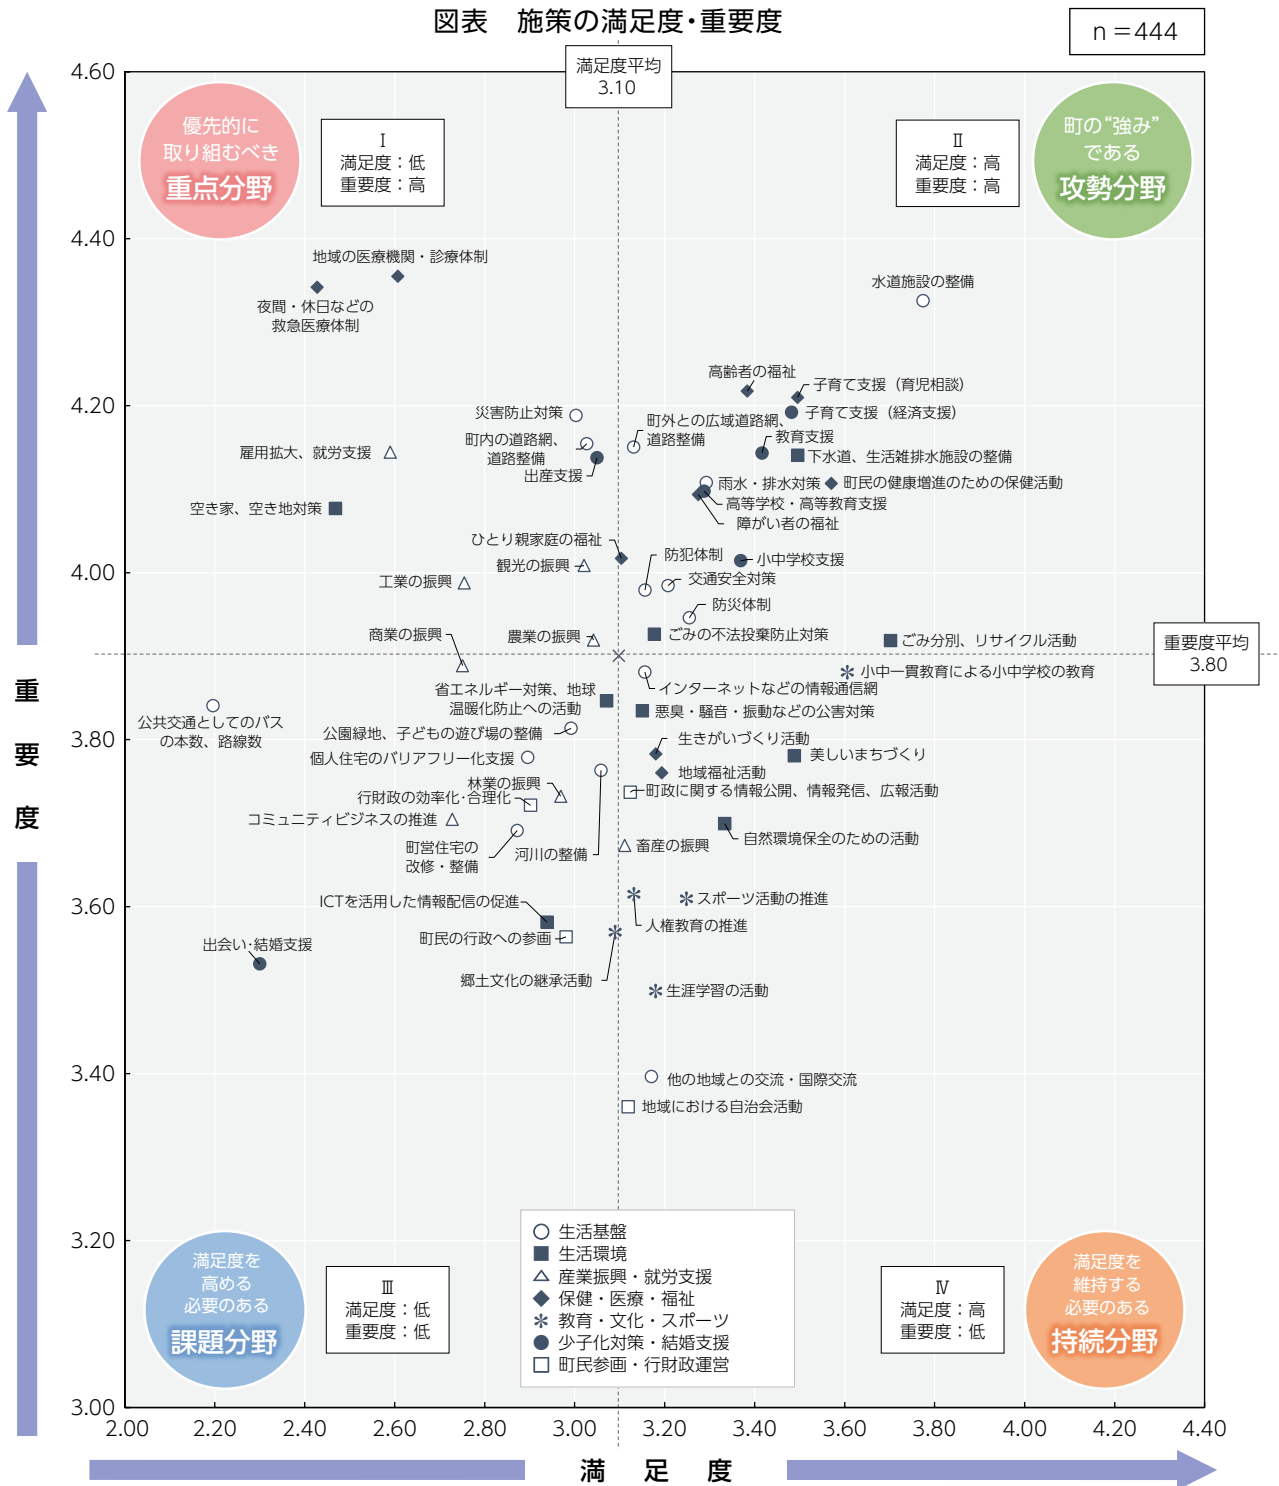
図表　施策の満足度・重要度

n＝444

満足度平均 3.10

重要度平均 3.80

優先的に取り組むべき 重点分野

Ⅰ 満足度：低 重要度：高

Ⅱ 満足度：高 重要度：高

町の“強み”である 攻勢分野

満足度を高める必要のある 課題分野

Ⅲ 満足度：低 重要度：低

Ⅳ 満足度：高 重要度：低

満足度を維持する必要のある 持続分野

4.60
4.40
4.20
4.00
3.80
3.60
3.40
3.20
3.00

重要度

2.00 2.20 2.40 2.60 2.80 3.00 3.20 3.40 3.60 3.80 4.00 4.20 4.40

満足度

地域の医療機関・診療体制
夜間・休日などの救急医療体制
水道施設の整備
高齢者の福祉
子育て支援（育児相談）
子育て支援（経済支援）
災害防止対策
町外との広域道路網、道路整備
町内の道路網、道路整備
教育支援
雇用拡大、就労支援
出産支援
下水道、生活雑排水施設の整備
雨水・排水対策
町民の健康増進のための保健活動
高等学校・高等教育支援
空き家、空き地対策
障がい者の福祉
ひとり親家庭の福祉
防犯体制
観光の振興
小中学校支援
工業の振興
交通安全対策
防災体制
商業の振興
農業の振興
ごみの不法投棄防止対策
ごみ分別、リサイクル活動
小中一貫教育による小中学校の教育
インターネットなどの情報通信網
省エネルギー対策、地球温暖化防止への活動
公共交通としてのバスの本数、路線数
悪臭・騒音・振動などの公害対策
公園緑地、子どもの遊び場の整備
生きがいづくり活動
個人住宅のバリアフリー化支援
美しいまちづくり
地域福祉活動
林業の振興
行財政の効率化・合理化
町政に関する情報公開、情報発信、広報活動
コミュニティビジネスの推進
自然環境保全のための活動
町営住宅の改修・整備
河川の整備
畜産の振興
ICTを活用した情報配信の促進
スポーツ活動の推進
人権教育の推進
町民の行政への参画
出会い・結婚支援
郷土文化の継承活動
生涯学習の活動
他の地域との交流・国際交流
地域における自治会活動

生活基盤
生活環境
産業振興・就労支援
保健・医療・福祉
教育・文化・スポーツ
少子化対策・結婚支援
町民参画・行財政運営